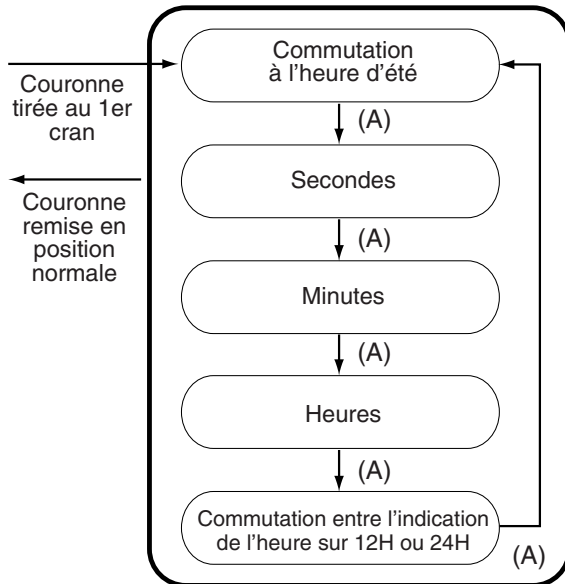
Couronne tirée au 1er cran

Couronne remise en position normale

Commutation à l'heure d'été

(A)

Secondes

(A)

Minutes

(A)

Heures

(A)

Commutation entre l'indication de l'heure sur 12H ou 24H

(A)